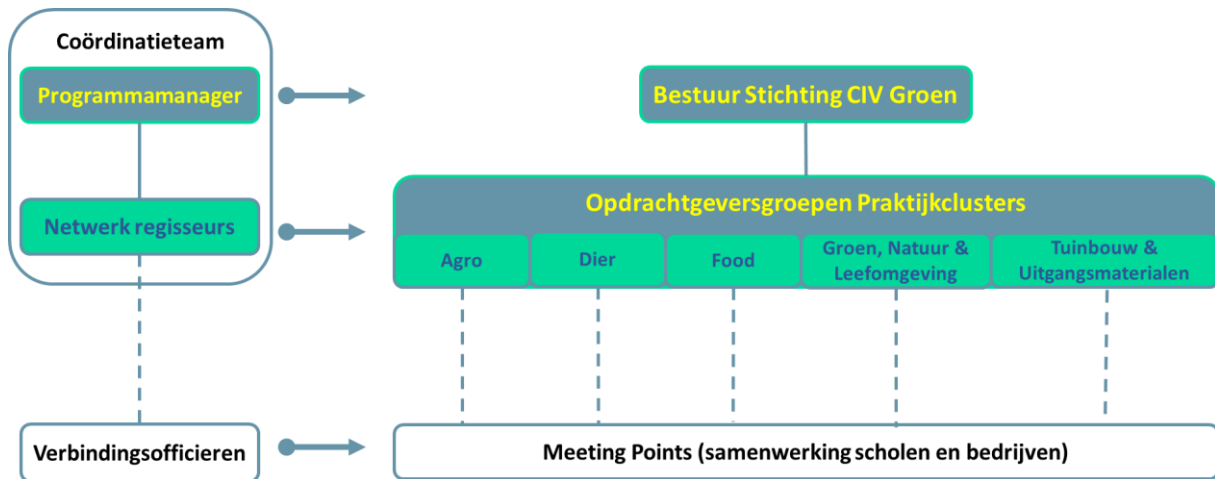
Coördinatieteam

Programmamanager

Netwerk regisseurs

Verbindingsofficieren

Bestuur Stichting CIV Groen

Opdrachtgeversgroepen Praktijkclusters

Agro

Dier

Food

Groen, Natuur & Leefomgeving

Tuinbouw & Uitgangsmaterialen

Meeting Points (samenwerking scholen en bedrijven)